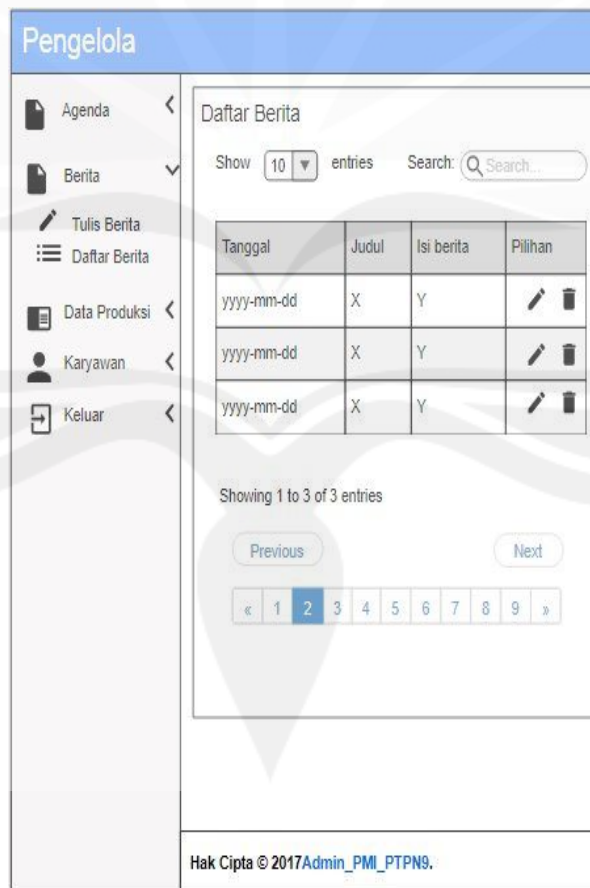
Pengelola

Agenda

Berita

Tulis Berita

Daftar Berita

Data Produksi

Karyawan

Keluar

Daftar Berita

Show 10 entries Search: Search...

| Tanggal | Judul | Isi berita | Pilihan |
|---|---|---|---|
| yyyy-mm-dd | X | Y | |
| yyyy-mm-dd | X | Y | |
| yyyy-mm-dd | X | Y | |

Showing 1 to 3 of 3 entries

Previous Next

« 1 2 3 4 5 6 7 8 9 »

Hak Cipta © 2017Admin_PMI_PTPN9.